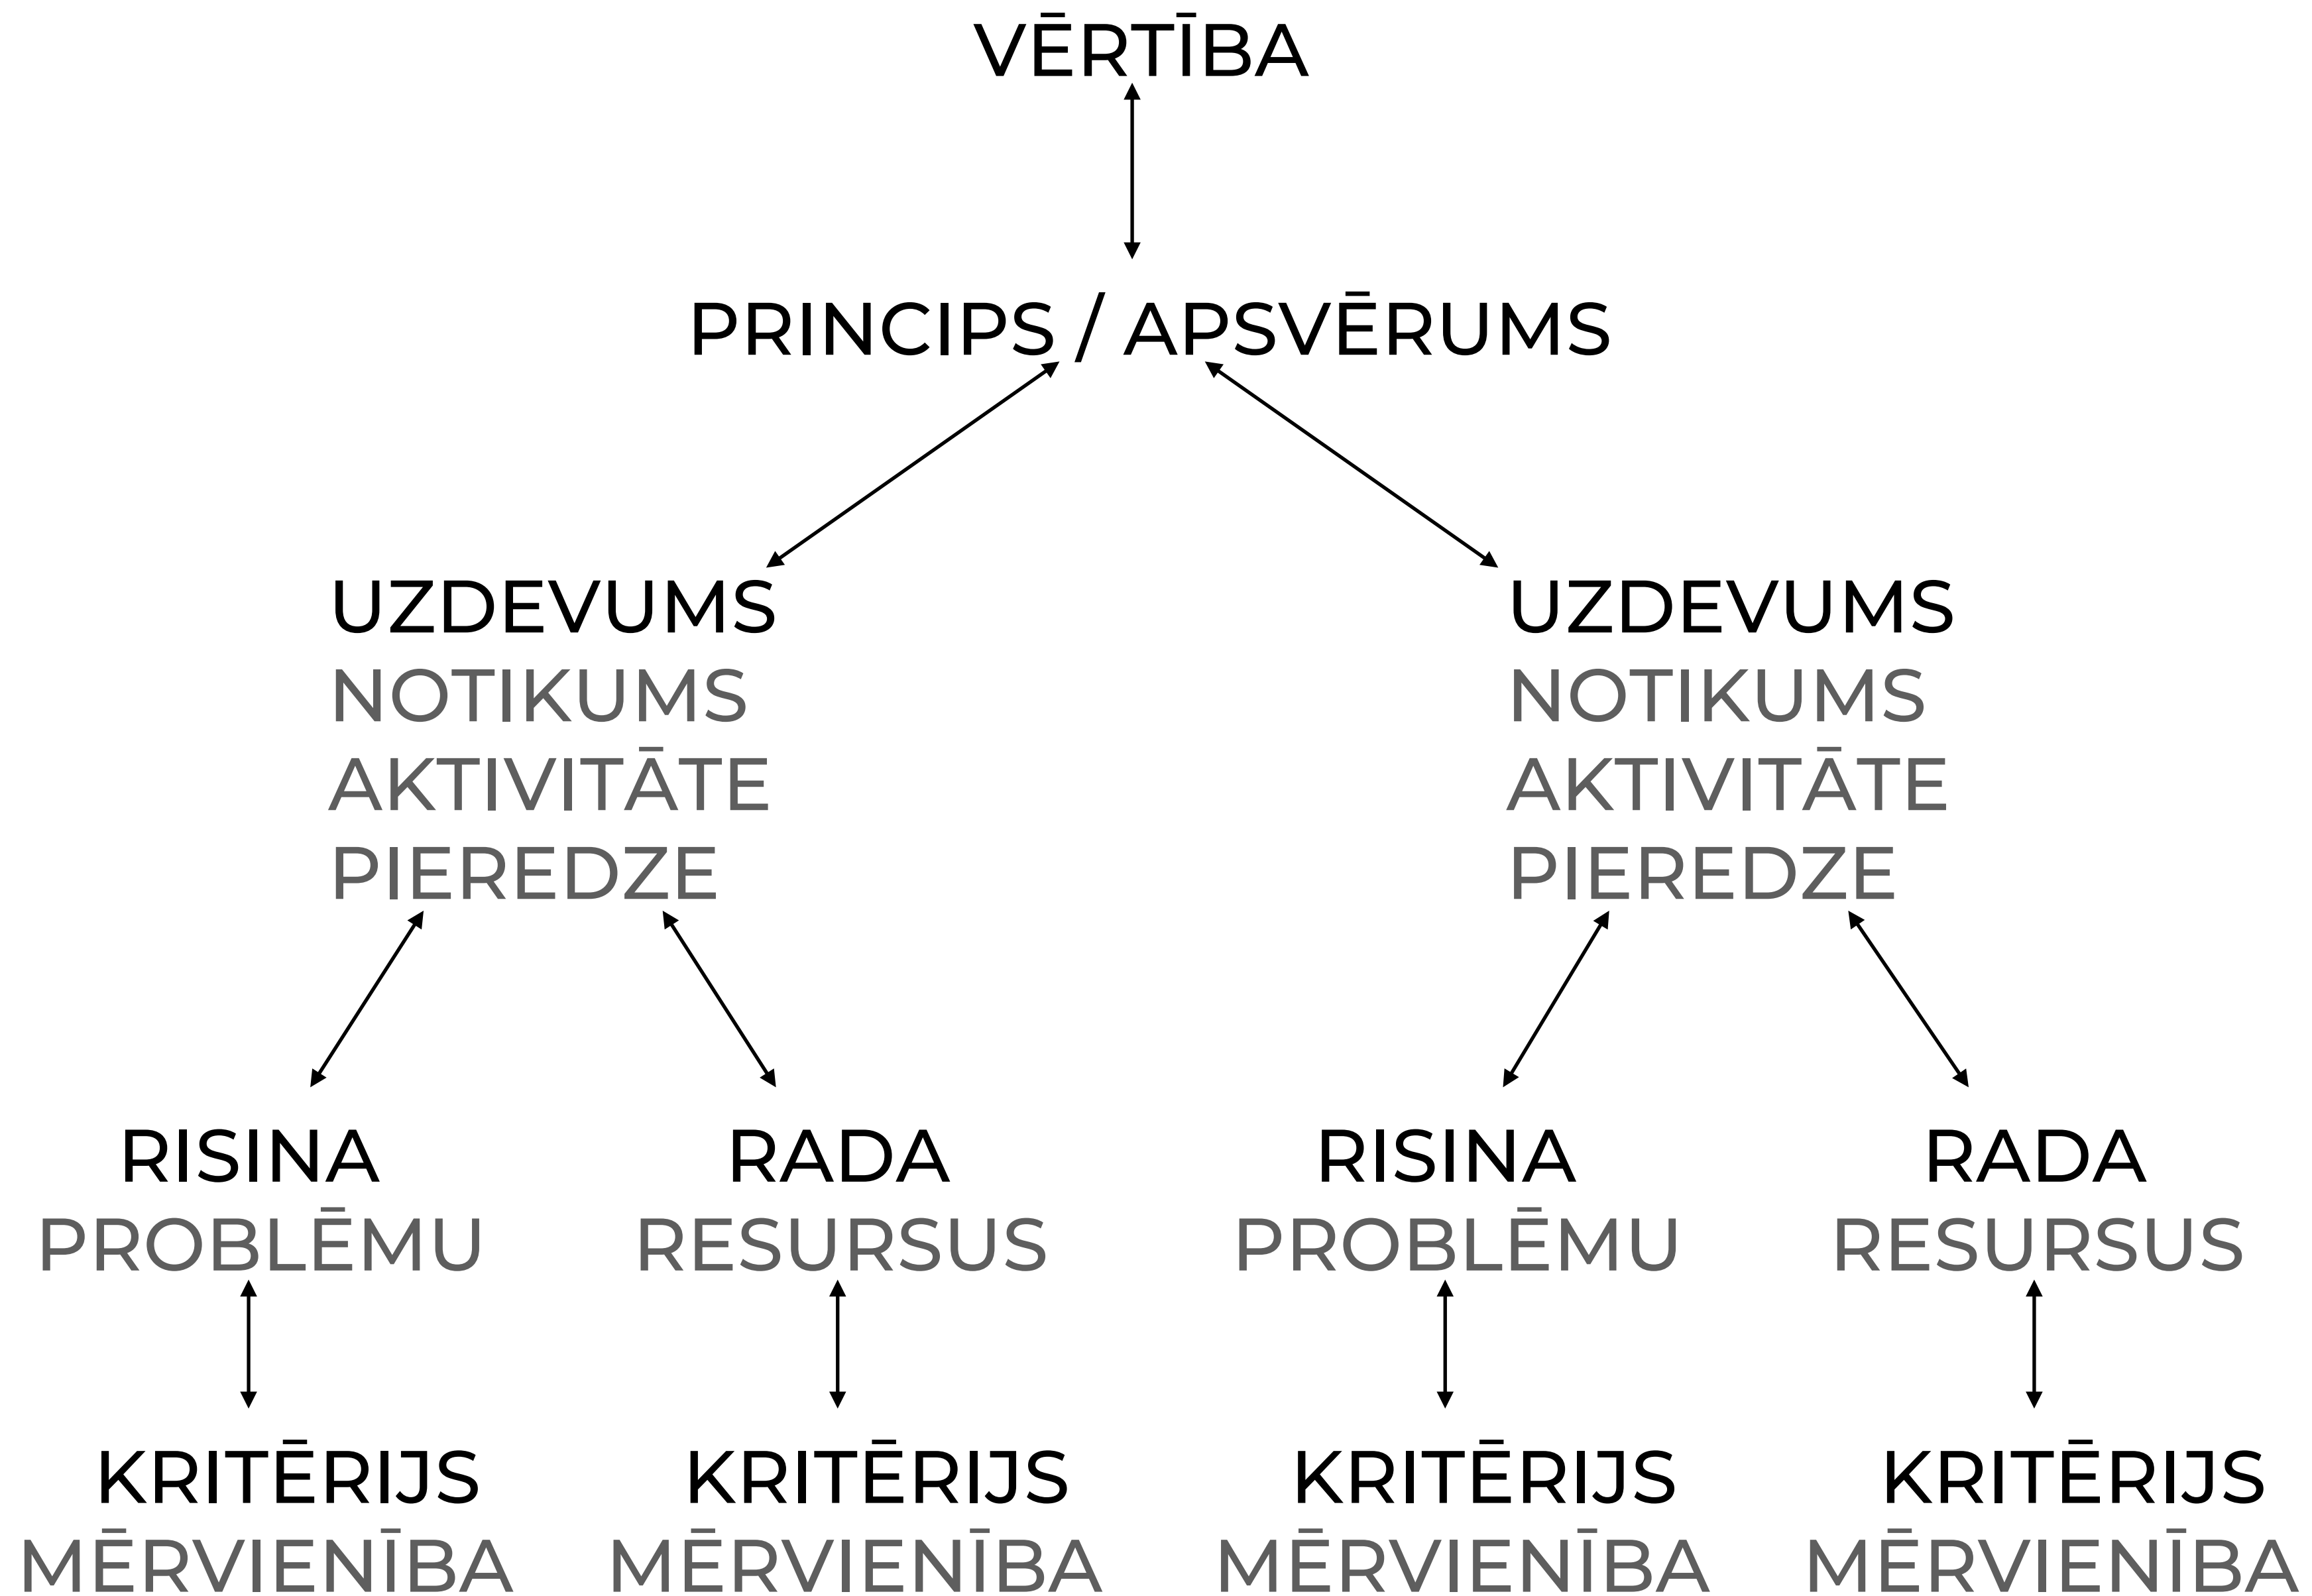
VĒRTĪBA

PRINCIPS / APSVĒRUMS

UZDEVUMS
NOTIKUMS
AKTIVITĀTE
PIEREDZE

UZDEVUMS
NOTIKUMS
AKTIVITĀTE
PIEREDZE

RISINA
PROBLĒMU

RADA
RESURSUS

RISINA
PROBLĒMU

RADA
RESURSUS

KRITĒRIJS
MĒRVIENĪBA

KRITĒRIJS
MĒRVIENĪBA

KRITĒRIJS
MĒRVIENĪBA

KRITĒRIJS
MĒRVIENĪBA